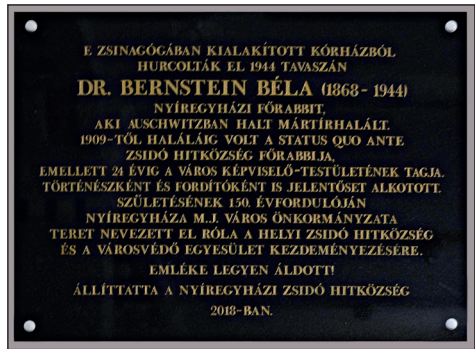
E ZSINAGÓGÁBAN KIALAKÍTOTT KÓRHÁZBÓL HURCOLTÁK EL 1944 TAVASZÁN
DR. BERNSTEIN BÉLA (1868 - 1944)
NYÍREGYHÁZI FŐRABBIT,
AKI AUSCHWITZBAN HALT MÁRTÍRHALÁLT.
1909-TŐL HALÁLÁIG VOLT A STATUS QUO ANTE ZSIDÓ HITKÖZSÉG FŐRABBIJA,
EMELLETT 24 ÉVIG A VÁROS KÉPVISELŐ-TESTÜLETÉNEK TAGJA.
TÖRTÉNÉSZKÉNT ÉS FORDÍTÓKÉNT IS JELENTŐSET ALKOTOTT.
SZÜLETÉSÉNEK 150. ÉVFORDULÓJÁN
NYÍREGYHÁZA M.J. VÁROS ÖNKORMÁNYZATA
TERET NEVEZETT EL RÓLA A HELYI ZSIDÓ HITKÖZSÉG ÉS A VÁROSVÉDŐ EGYESÜLET KEZDEMÉNYEZÉSÉRE.
EMLÉKE LEGYEN ÁLDOTT!
ÁLLÍTTATTA A NYÍREGYHÁZI ZSIDÓ HITKÖZSÉG
2018-BAN.